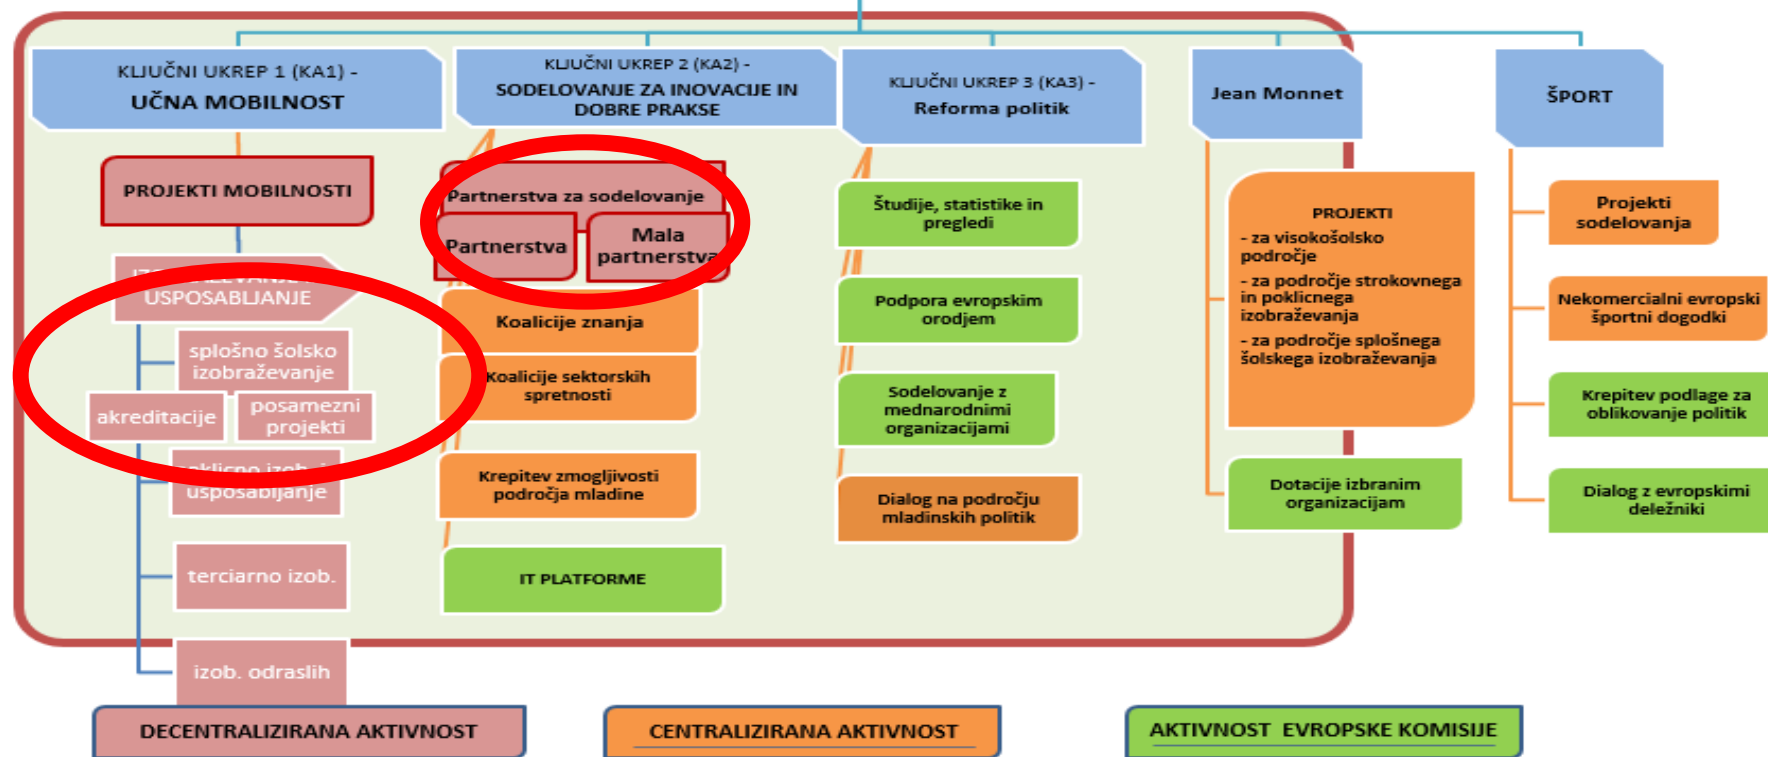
KLJUČNI UKREP 1 (KA1) -
UČNA MOBILNOST

KLJUČNI UKREP 2 (KA2) -
SODELOVANJE ZA INOVACIJE IN DOBRE PRAKSE

KLJUČNI UKREP 3 (KA3) -
Reforma politik

Jean Monnet

ŠPORT

PROJEKTI MOBILNOSTI

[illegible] USPOSABLJANJE

splošno šolsko izobraževanje

akreditacije

posamezni projekti

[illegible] usposabljanje

terciarno izob.

izob. odraslih

Partnerstva za sodelovanje

Partnerstva

Mala partnerstva

Koalicije znanja

Koalicije sektorskih spretnosti

Krepitev zmogljivosti področja mladine

IT PLATFORME

Študije, statistike in pregledi

Podpora evropskim orodjem

Sodelovanje z mednarodnimi organizacijami

Dialog na področju mladinskih politik

PROJEKTI
- za visokošolsko področje
- za področje strokovnega in poklicnega izobraževanja
- za področje splošnega šolskega izobraževanja

Dotacije izbranim organizacijam

Projekti sodelovanja

Nekomercialni evropski športni dogodki

Krepitev podlage za oblikovanje politik

Dialog z evropskimi deležniki

DECENTRALIZIRANA AKTIVNOST

CENTRALIZIRANA AKTIVNOST

AKTIVNOST EVROPSKE KOMISIJE